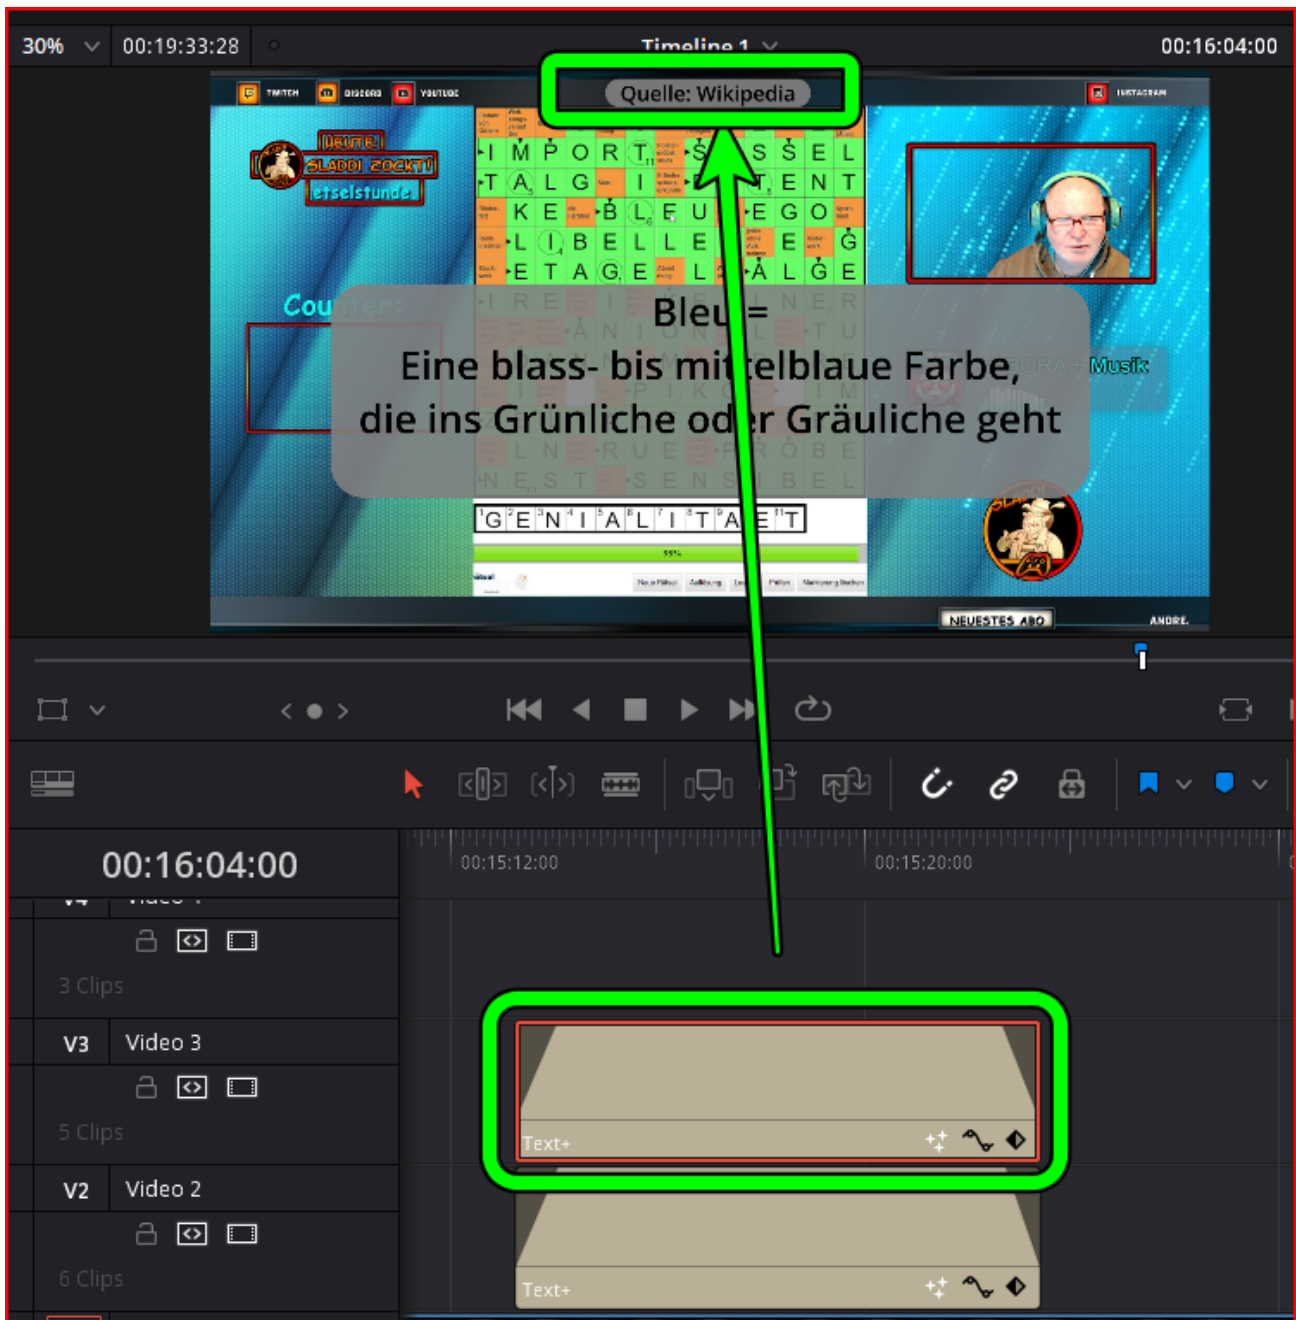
30% 00:19:33:28 Timeline 1 00:16:04:00

TWITCH DISCORD YOUTUBE INSTAGRAM

Quelle: Wikipedia

HEUTE! SLADDI ZOCKT! Rätselstunde

I M P O R T S S E L
T A L G I E N T
K E B L F U E G O
L I B E L L E E G
E T A G E L Ä L G E

Cou

Bleu =
Eine blass- bis mittelblaue Farbe, die ins Grünliche oder Gräuliche geht

Musik

G E N I A L I T A E T

55%

NEUESTES ABO ANDRE.

00:16:04:00

00:15:12:00 00:15:20:00

3 Clips

V3 Video 3

5 Clips

V2 Video 2

6 Clips

Text+

Text+